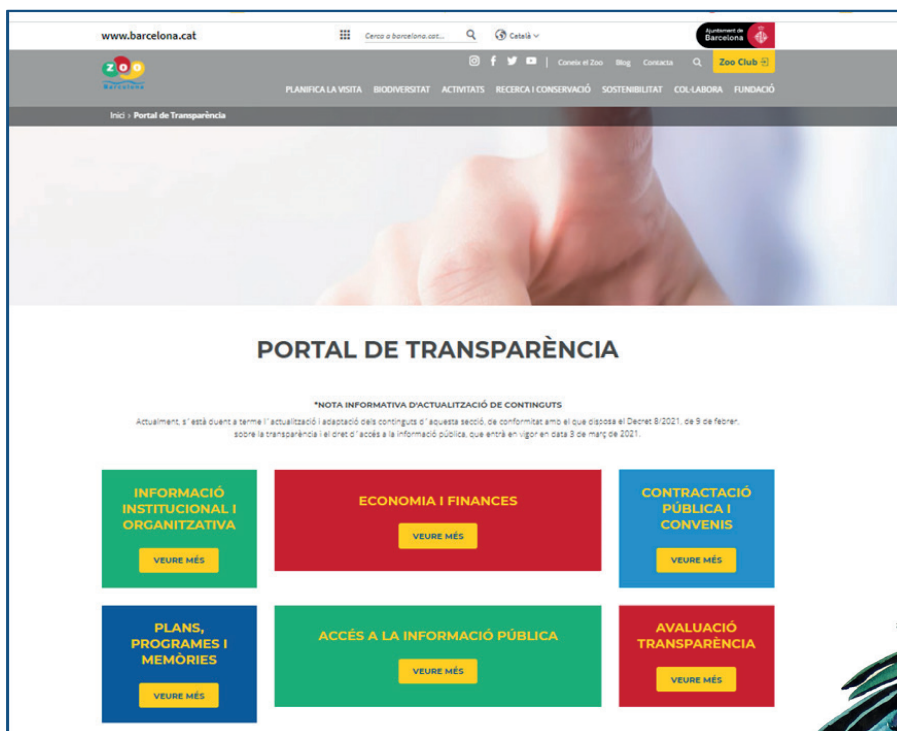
www.barcelona.cat

Cerca a barcelona.cat...

Català

Ajuntament de Barcelona

Zoo Barcelona

Coneix el Zoo Blog Contacta

Zoo Club

PLANIFICA LA VISITA BIODIVERSITAT ACTIVITATS RECERCA I CONSERVACIÓ SOSTENIBILITAT COL·LABORA FUNDACIÓ

Inici > Portal de Transparència

PORTAL DE TRANSPARÈNCIA

*NOTA INFORMATIVA D'ACTUALITZACIÓ DE CONTINGUTS

Actualment, s'està duent a terme l'actualització i adaptació dels continguts d'aquesta secció, de conformitat amb el que disposa el Decret 8/2021, de 9 de febrer, sobre la transparència i el dret d'accés a la informació pública, que entrà en vigor en data 3 de març de 2021.

INFORMACIÓ INSTITUCIONAL I ORGANITZATIVA

VEURE MÉS

ECONOMIA I FINANCES

VEURE MÉS

CONTRACTACIÓ PÚBLICA I CONVENIS

VEURE MÉS

PLANS, PROGRAMES I MEMÒRIES

VEURE MÉS

ACCÉS A LA INFORMACIÓ PÚBLICA

VEURE MÉS

AVALUACIÓ TRANSPARÈNCIA

VEURE MÉS